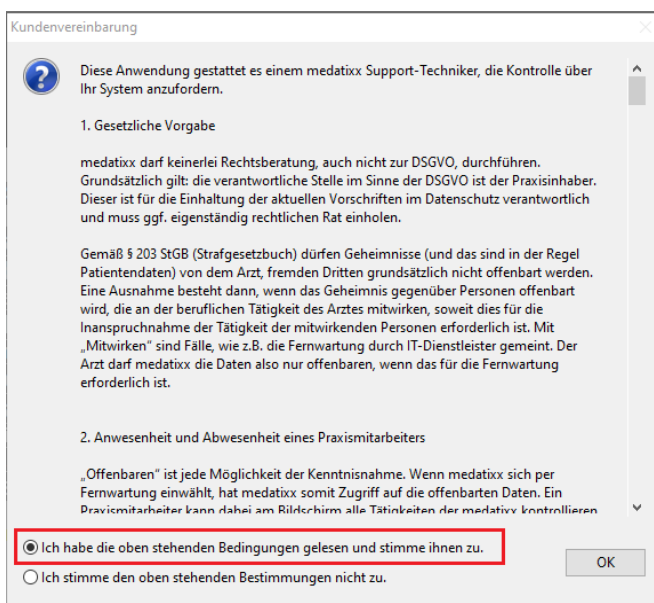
Kundenvereinbarung

Diese Anwendung gestattet es einem medatixx Support-Techniker, die Kontrolle über Ihr System anzufordern.

1. Gesetzliche Vorgabe

medatixx darf keinerlei Rechtsberatung, auch nicht zur DSGVO, durchführen. Grundsätzlich gilt: die verantwortliche Stelle im Sinne der DSGVO ist der Praxisinhaber. Dieser ist für die Einhaltung der aktuellen Vorschriften im Datenschutz verantwortlich und muss ggf. eigenständig rechtlichen Rat einholen.

Gemäß § 203 StGB (Strafgesetzbuch) dürfen Geheimnisse (und das sind in der Regel Patientendaten) von dem Arzt, fremden Dritten grundsätzlich nicht offenbart werden. Eine Ausnahme besteht dann, wenn das Geheimnis gegenüber Personen offenbart wird, die an der beruflichen Tätigkeit des Arztes mitwirken, soweit dies für die Inanspruchnahme der Tätigkeit der mitwirkenden Personen erforderlich ist. Mit „Mitwirken" sind Fälle, wie z.B. die Fernwartung durch IT-Dienstleister gemeint. Der Arzt darf medatixx die Daten also nur offenbaren, wenn das für die Fernwartung erforderlich ist.

2. Anwesenheit und Abwesenheit eines Praxismitarbeiters

„Offenbaren" ist jede Möglichkeit der Kenntnisnahme. Wenn medatixx sich per Fernwartung einwählt, hat medatixx somit Zugriff auf die offenbarten Daten. Ein Praxismitarbeiter kann dabei am Bildschirm alle Tätigkeiten der medatixx kontrollieren

Ich habe die oben stehenden Bedingungen gelesen und stimme ihnen zu.

Ich stimme den oben stehenden Bestimmungen nicht zu.

OK